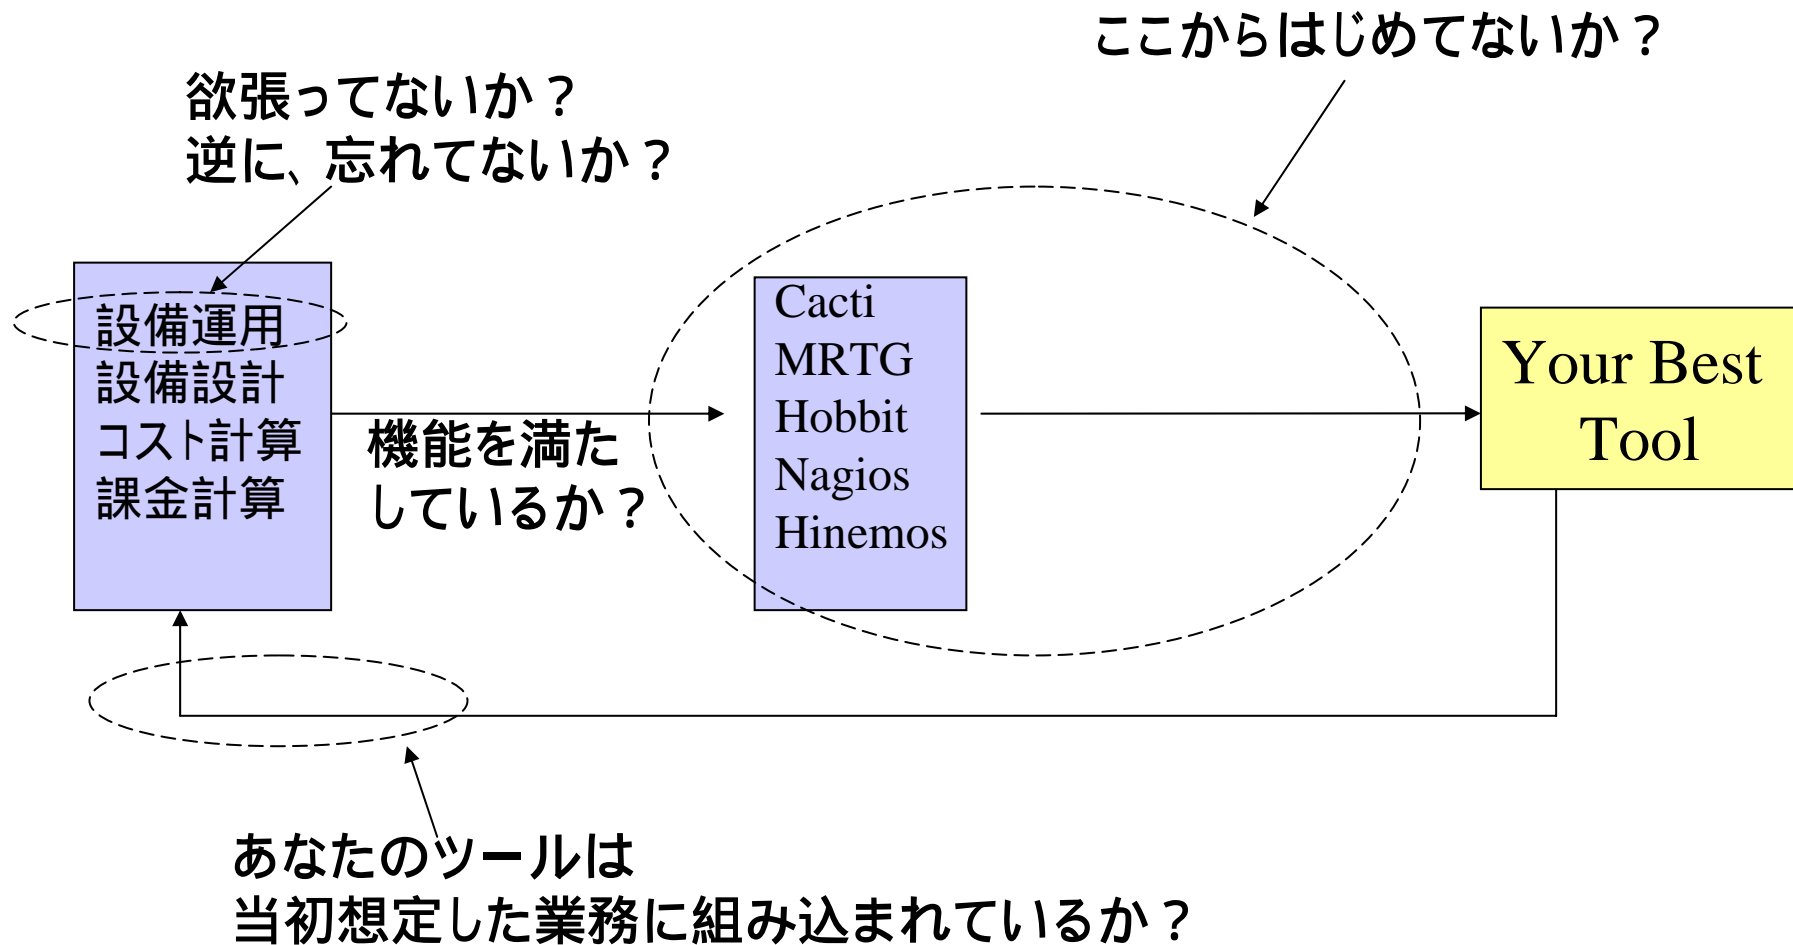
ここからはじめてないか？

欲張ってないか？
逆に、忘れてないか？

設備運用
設備設計
コスト計算
課金計算

機能を満たしているか？

Cacti
MRTG
Hobbit
Nagios
Hinemos

Your Best Tool

あなたのツールは
当初想定した業務に組み込まれているか？